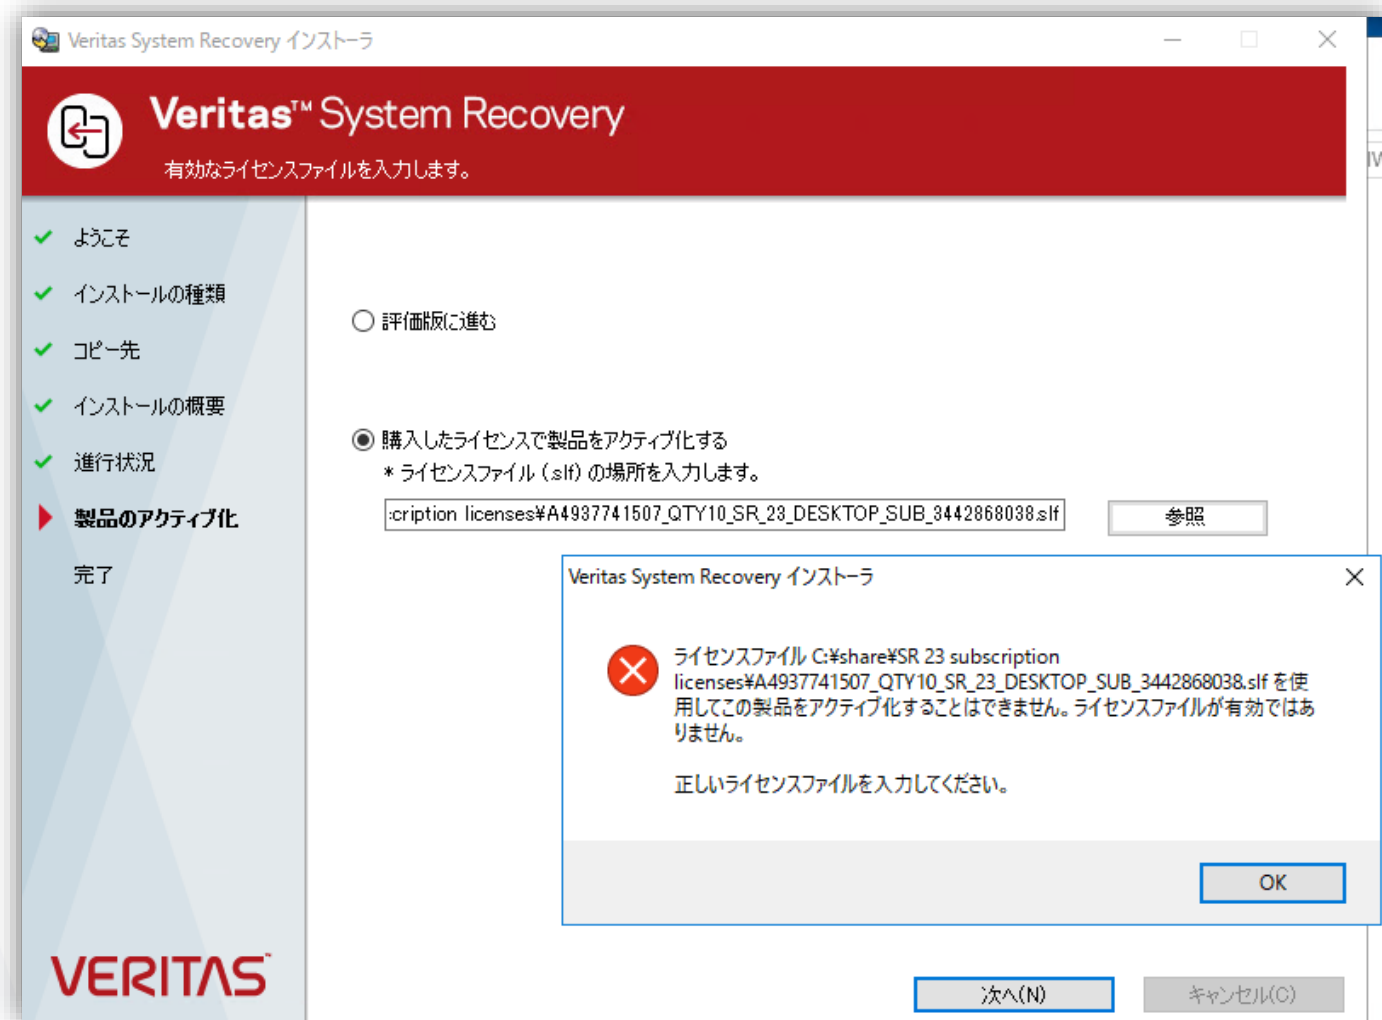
Veritas System Recovery インストーラ

Veritas™ System Recovery

有効なライセンスファイルを入力します。

ようこそ

インストールの種類

コピー先

インストールの概要

進行状況

製品のアクティブ化

完了

評価版に進む

購入したライセンスで製品をアクティブ化する

* ライセンスファイル (.slf) の場所を入力します。

:cription licenses¥A4937741507_QTY10_SR_23_DESKTOP_SUB_3442868038.slf

参照

Veritas System Recovery インストーラ

ライセンスファイル C:¥share¥SR 23 subscription licenses¥A4937741507_QTY10_SR_23_DESKTOP_SUB_3442868038.slf を使用してこの製品をアクティブ化することはできません。ライセンスファイルが有効ではありません。

正しいライセンスファイルを入力してください。

OK

VERITAS

次へ(N)

キャンセル(C)